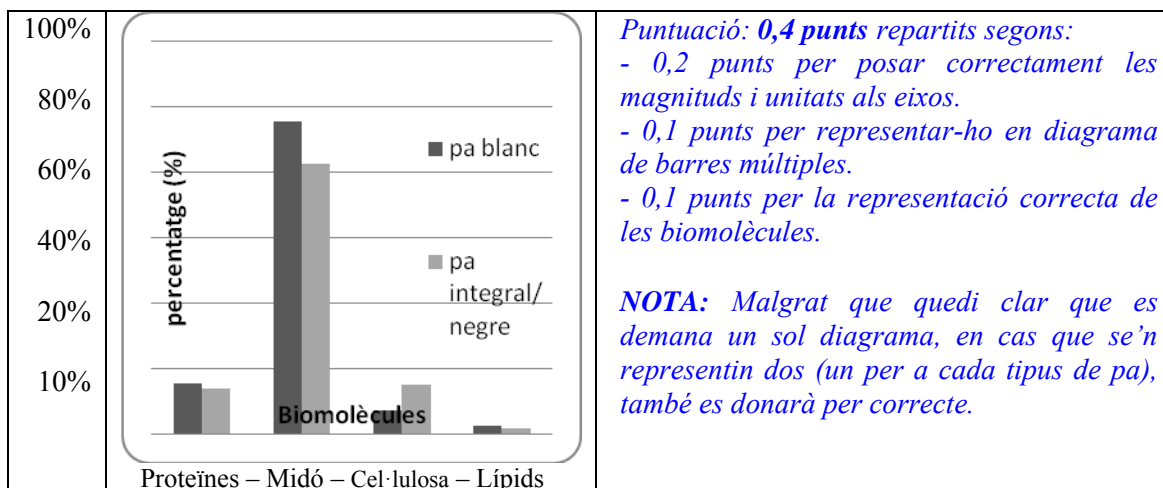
| 100% 80% 60% 40% 20% 10% | percentatge (%) ■ pa blanc ■ pa integral/ negre Biomolècules Proteïnes – Midó – Cel·lulosa – Lípids | *Puntuació: **0,4 punts** repartits segons:* *- 0,2 punts per posar correctament les magnituds i unitats als eixos.* *- 0,1 punts per representar-ho en diagrama de barres múltiples.* *- 0,1 punts per la representació correcta de les biomolècules.* ***NOTA:** Malgrat que quedi clar que es demana un sol diagrama, en cas que se'n representin dos (un per a cada tipus de pa), també es donarà per correcte.* |
|---|---|---|